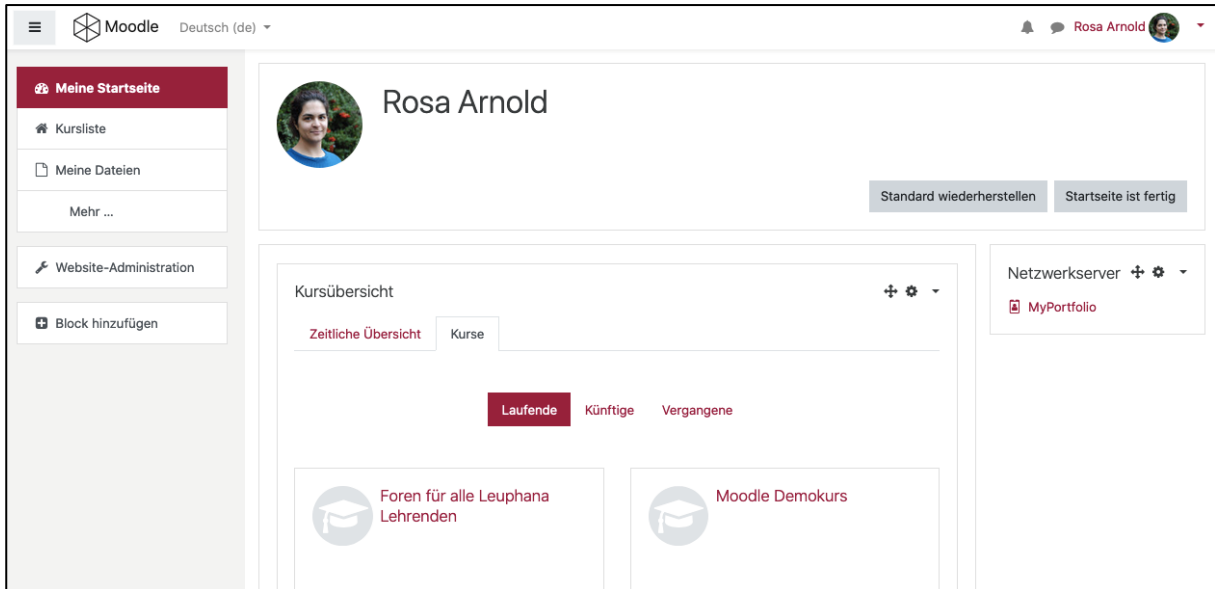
Moodle Deutsch (de)

Rosa Arnold

Meine Startseite
Kursliste
Meine Dateien
Mehr ...

Website-Administration

Block hinzufügen

Rosa Arnold

Standard wiederherstellen
Startseite ist fertig

Kursübersicht

Zeitliche Übersicht
Kurse

Laufende
Künftige
Vergangene

Foren für alle Leuphana Lehrenden

Moodle Demokurs

Netzwerkserver

MyPortfolio